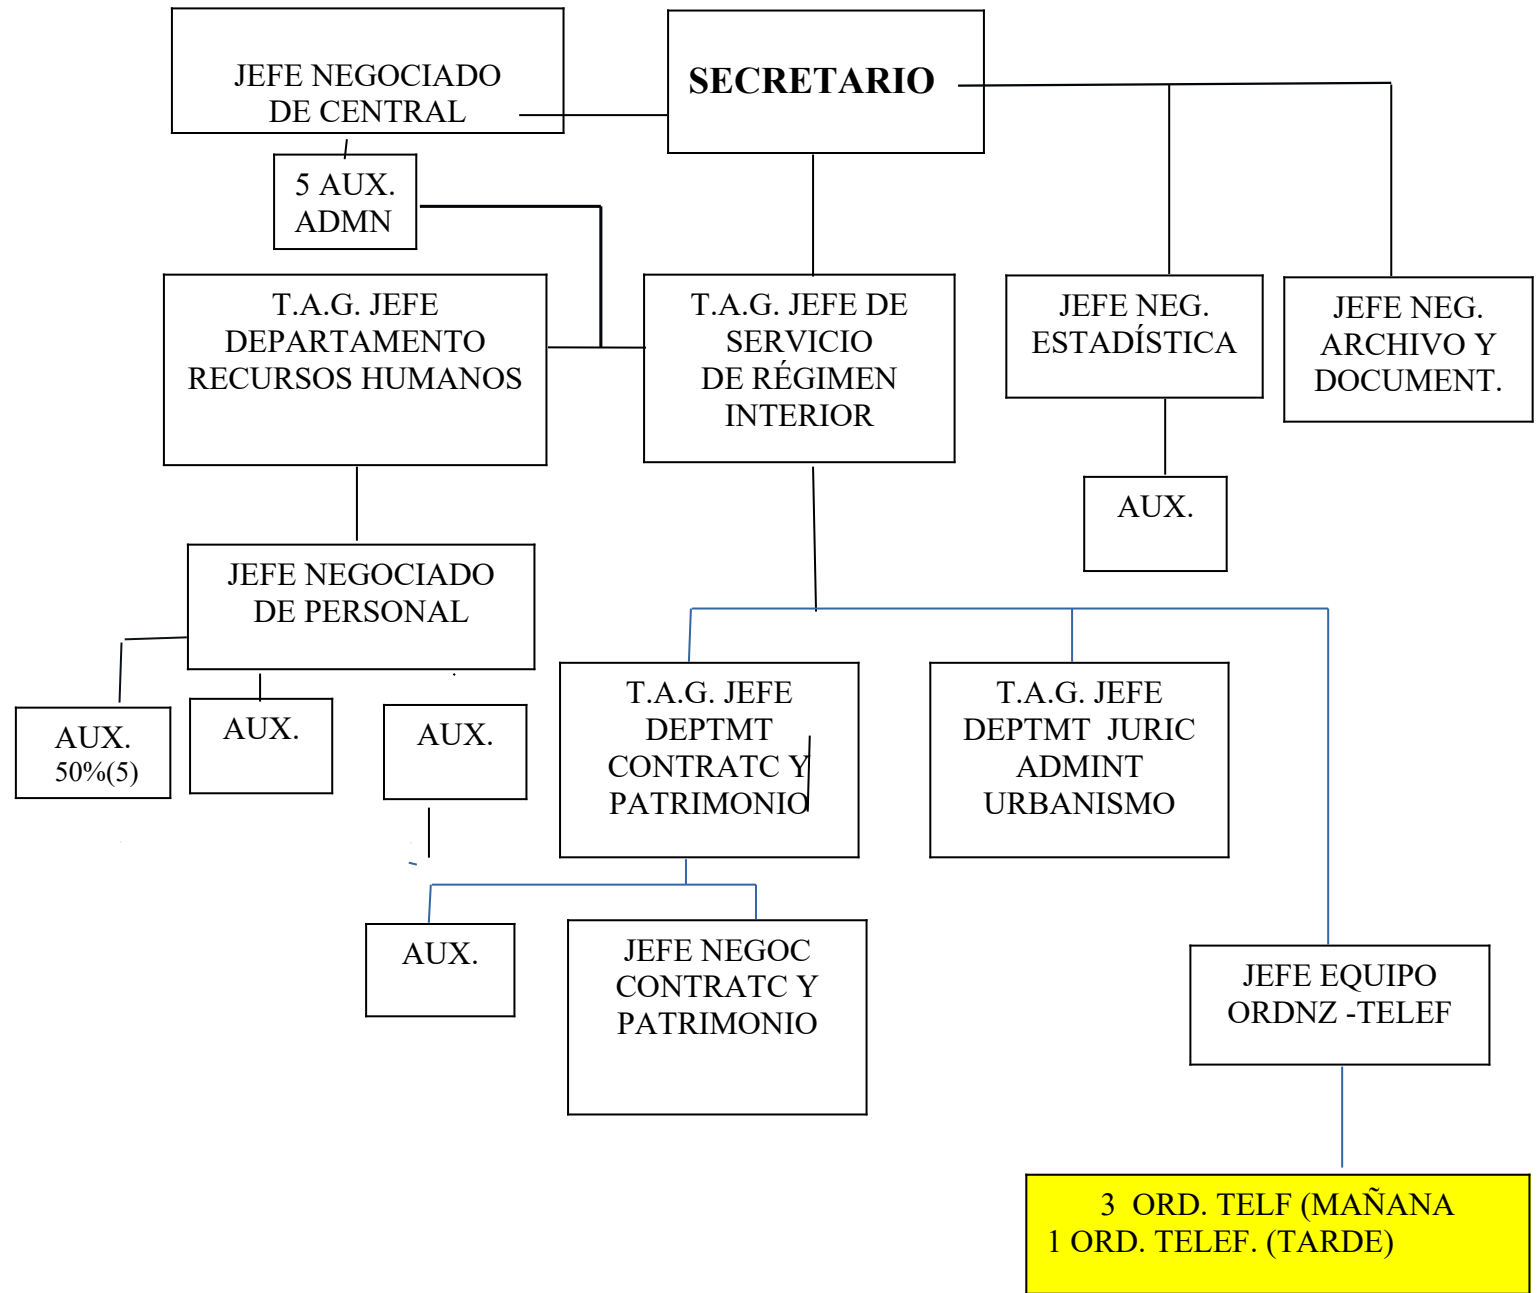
JEFE NEGOCIADO DE CENTRAL

SECRETARIO

5 AUX. ADMN

T.A.G. JEFE DEPARTAMENTO RECURSOS HUMANOS

T.A.G. JEFE DE SERVICIO DE RÉGIMEN INTERIOR

JEFE NEG. ESTADÍSTICA

JEFE NEG. ARCHIVO Y DOCUMENT.

AUX.

JEFE NEGOCIADO DE PERSONAL

AUX. 50%(5)

AUX.

AUX.

T.A.G. JEFE DEPTMT CONTRATC Y PATRIMONIO

T.A.G. JEFE DEPTMT JURIC ADMINT URBANISMO

AUX.

JEFE NEGOC CONTRATC Y PATRIMONIO

JEFE EQUIPO ORDNZ -TELEF

3 ORD. TELF (MAÑANA
1 ORD. TELEF. (TARDE)